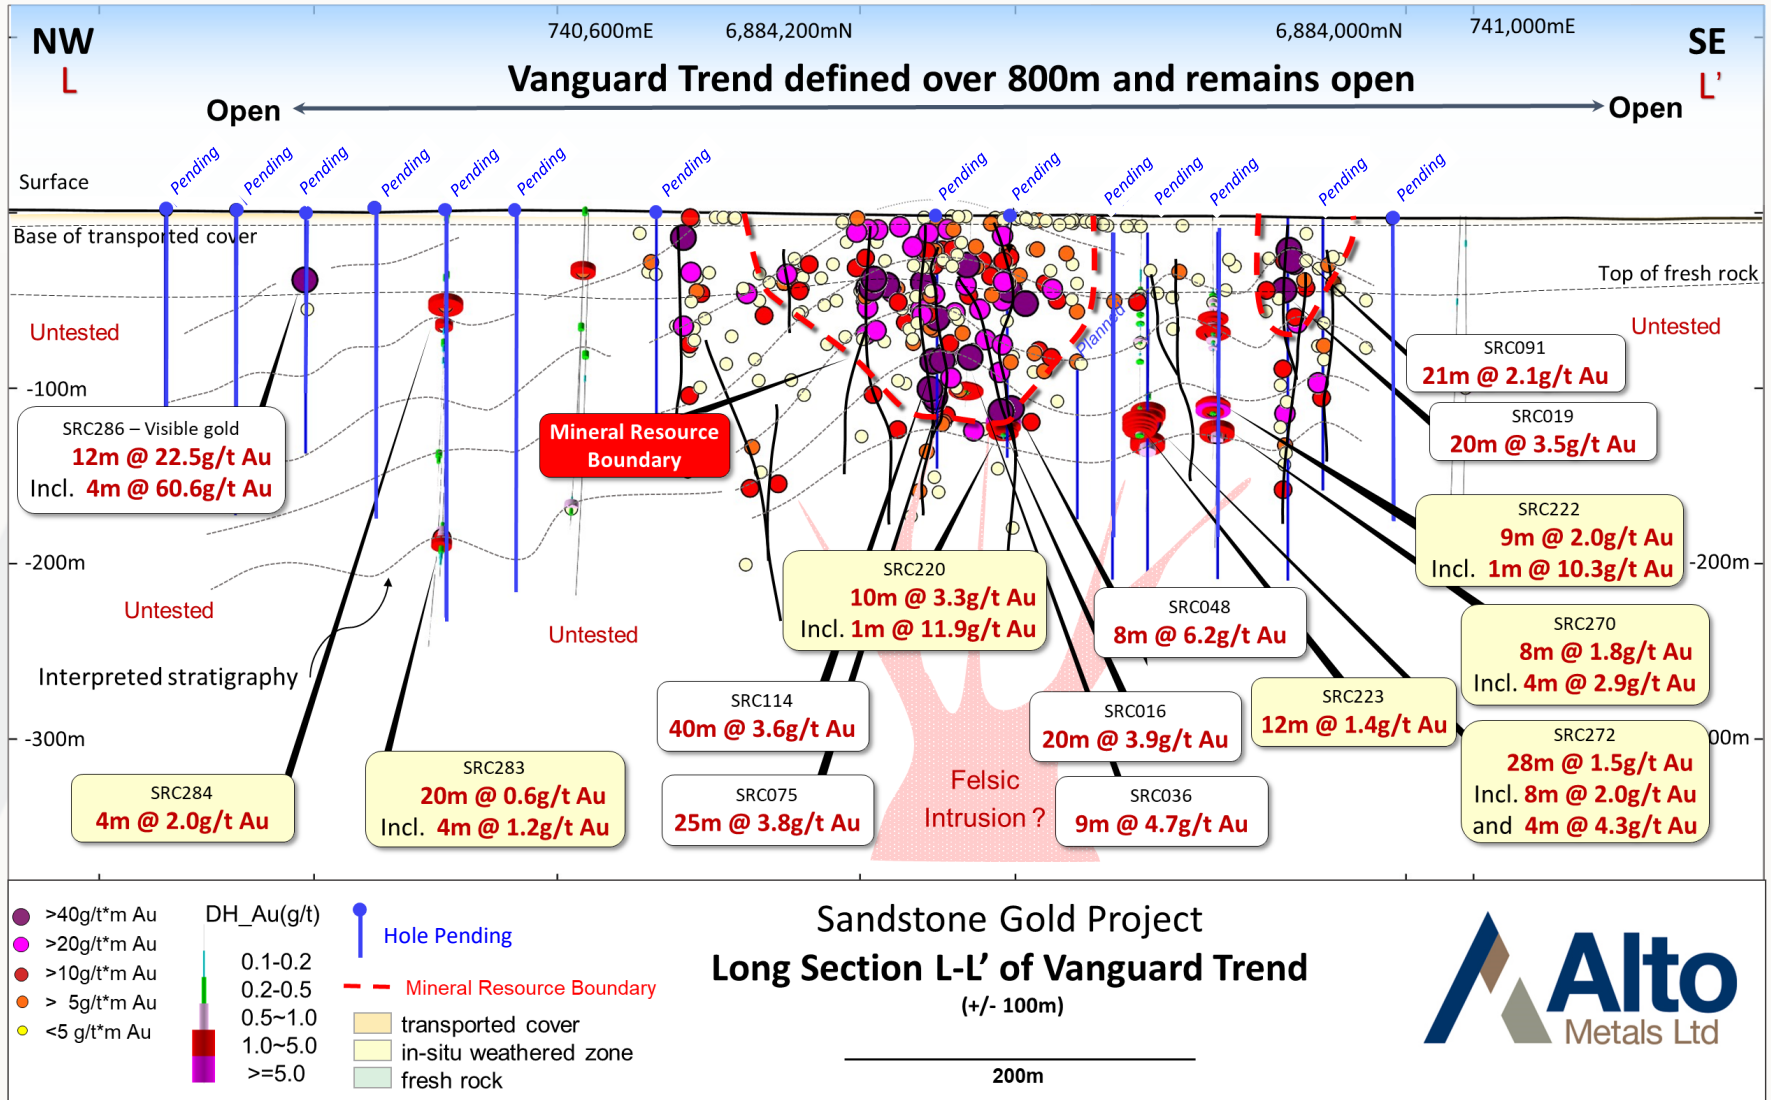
NW
L

740,600mE 6,884,200mN 6,884,000mN 741,000mE

SE
L'

Vanguard Trend defined over 800m and remains open

Open Open

Surface

Pending Pending Pending Pending Pending Pending Pending Pending Pending Pending Pending Pending Pending Pending

Base of transported cover

Top of fresh rock

Untested

Untested

-100m

Planned

SRC091
21m @ 2.1g/t Au

SRC019
20m @ 3.5g/t Au

SRC286 – Visible gold
12m @ 22.5g/t Au
Incl. 4m @ 60.6g/t Au

Mineral Resource Boundary

SRC222
9m @ 2.0g/t Au
Incl. 1m @ 10.3g/t Au

-200m

-200m

SRC220
10m @ 3.3g/t Au
Incl. 1m @ 11.9g/t Au

SRC048
8m @ 6.2g/t Au

Untested

Untested

SRC270
8m @ 1.8g/t Au
Incl. 4m @ 2.9g/t Au

Interpreted stratigraphy

SRC114
40m @ 3.6g/t Au

SRC223
12m @ 1.4g/t Au

SRC016
20m @ 3.9g/t Au

-300m

00m

SRC272
28m @ 1.5g/t Au
Incl. 8m @ 2.0g/t Au
and 4m @ 4.3g/t Au

SRC284
4m @ 2.0g/t Au

SRC283
20m @ 0.6g/t Au
Incl. 4m @ 1.2g/t Au

SRC075
25m @ 3.8g/t Au

Felsic Intrusion ?

SRC036
9m @ 4.7g/t Au

>40g/t*m Au
>20g/t*m Au
>10g/t*m Au
> 5g/t*m Au
<5 g/t*m Au

DH_Au(g/t)
0.1-0.2
0.2-0.5
0.5~1.0
1.0~5.0
>=5.0

Hole Pending

Mineral Resource Boundary

transported cover
in-situ weathered zone
fresh rock

Sandstone Gold Project
Long Section L-L' of Vanguard Trend
(+/- 100m)

200m

Alto
Metals Ltd